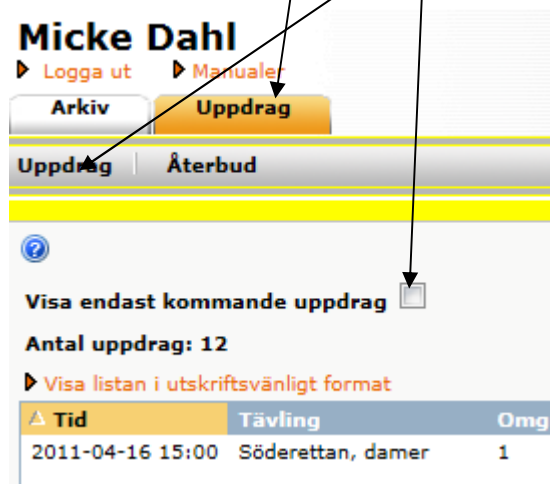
Micke Dahl

Logga ut

Manualer

Arkiv

Uppdrag

Uppdrag | Återbud

Visa endast kommande uppdrag

Antal uppdrag: 12

Visa listan i utskriftsvänligt format

| Tid | Tävling | Omg |
|---|---|---|
| 2011-04-16 15:00 | Söderettan, damer | 1 |